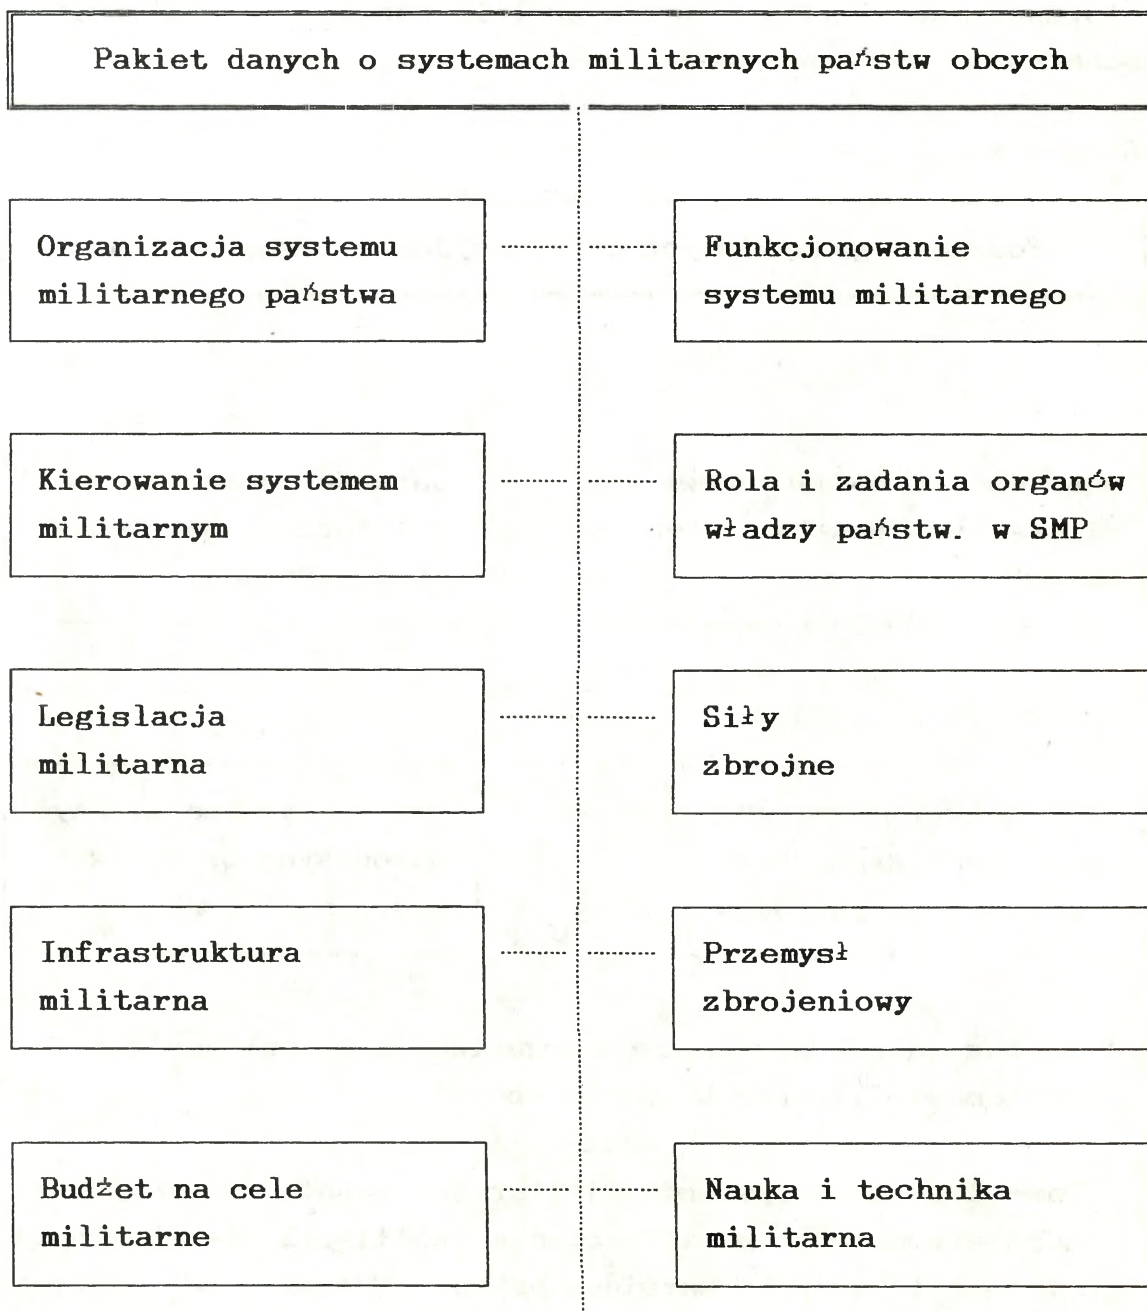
Pakiet danych o systemach militarnych państw obcych

Organizacja systemu militarnego państwa

Funkcjonowanie systemu militarnego

Kierowanie systemem militarnym

Rola i zadania organów władzy państw. w SMP

Legislacja militarna

Siły zbrojne

Infrastruktura militarna

Przemysł zbrojeniowy

Budżet na cele militarne

Nauka i technika militarna